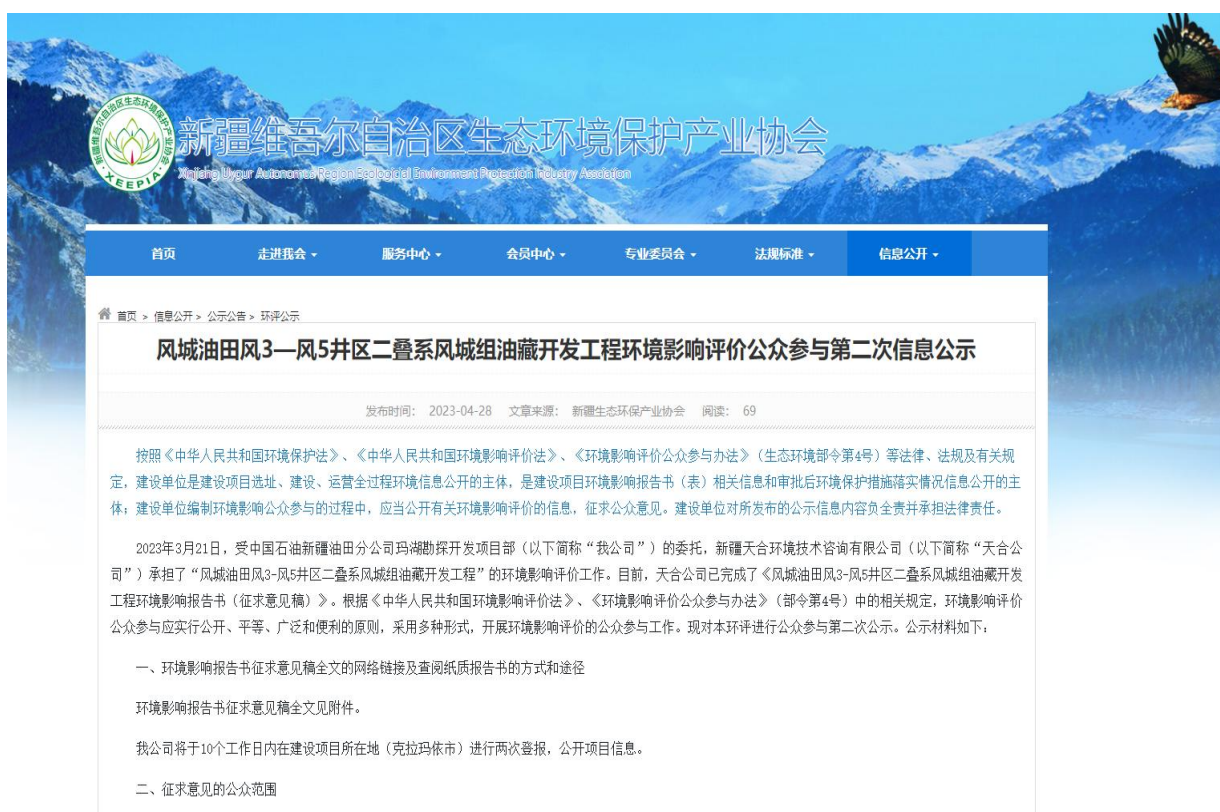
新疆维吾尔自治区生态环境保护产业协会
Xinjiang Uygur Autonomous Region Ecological Environment Protection Industry Association
XEEPIA

首页　走进我会　服务中心　会员中心　专业委员会　法规标准　信息公开

首页 > 信息公开 > 公示公告 > 环评公示

风城油田风3—风5井区二叠系风城组油藏开发工程环境影响评价公众参与第二次信息公示

发布时间: 2023-04-28　文章来源: 新疆生态环保产业协会　阅读: 69

按照《中华人民共和国环境保护法》、《中华人民共和国环境影响评价法》、《环境影响评价公众参与办法》(生态环境部令第4号)等法律、法规及有关规定，建设单位是建设项目选址、建设、运营全过程环境信息公开的主体，是建设项目环境影响报告书(表)相关信息和审批后环境保护措施落实情况信息公开的主体；建设单位编制环境影响公众参与的过程中，应当公开有关环境影响评价的信息，征求公众意见。建设单位对所发布的公示信息内容负全责并承担法律责任。

2023年3月21日，受中国石油新疆油田分公司玛湖勘探开发项目部(以下简称“我公司”)的委托，新疆天合环境技术咨询有限公司(以下简称“天合公司”)承担了“风城油田风3-风5井区二叠系风城组油藏开发工程”的环境影响评价工作。目前，天合公司已完成了《风城油田风3-风5井区二叠系风城组油藏开发工程环境影响报告书(征求意见稿)》。根据《中华人民共和国环境影响评价法》、《环境影响评价公众参与办法》(部令第4号)中的相关规定，环境影响评价公众参与应实行公开、平等、广泛和便利的原则，采用多种形式，开展环境影响评价的公众参与工作。现对本环评进行公众参与第二次公示。公示材料如下:

一、环境影响报告书征求意见稿全文的网络链接及查阅纸质报告书的方式和途径

环境影响报告书征求意见稿全文见附件。

我公司将于10个工作日内在建设项目所在地(克拉玛依市)进行两次登报，公开项目信息。

二、征求意见的公众范围